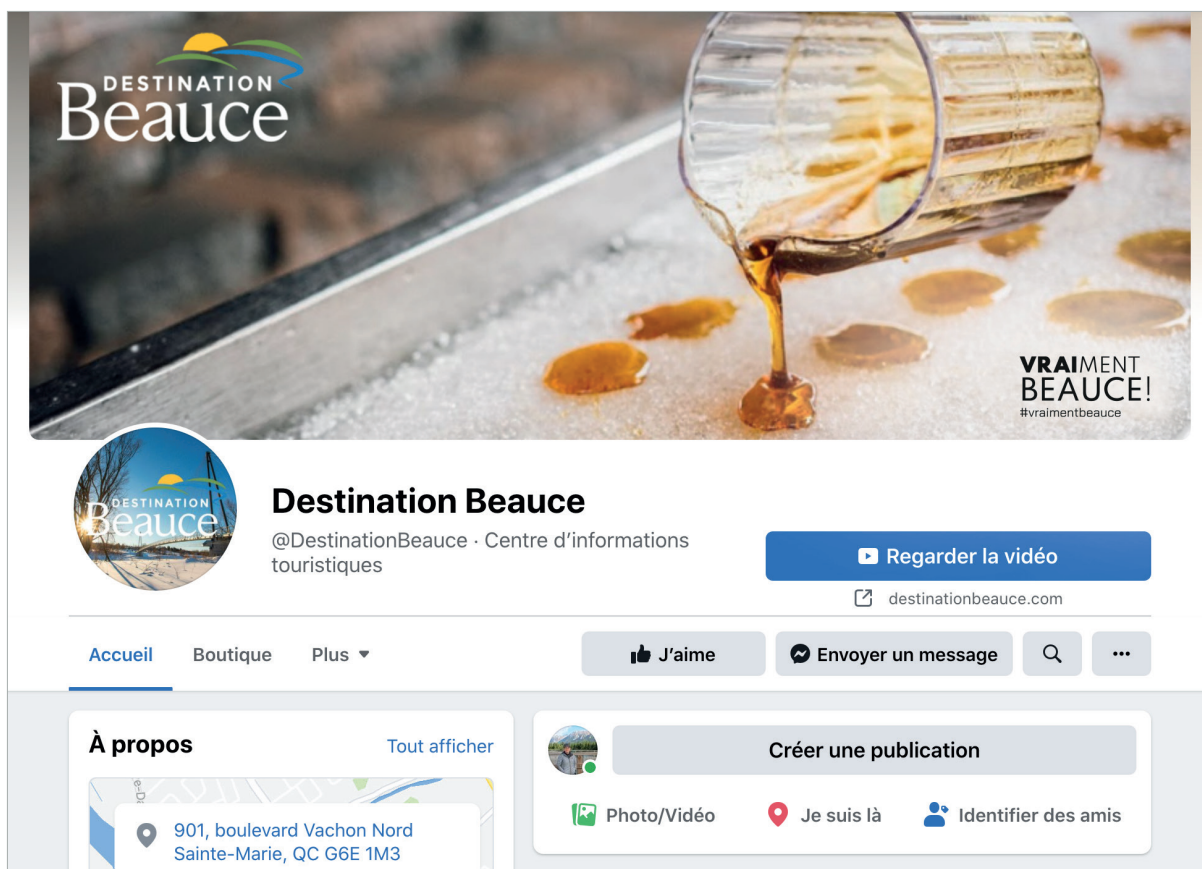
DESTINATION
Beauce

VRAIMENT
BEAUCE!
#vraimentbeauce

DESTINATION
Beauce

Destination Beauce
@DestinationBeauce · Centre d'informations touristiques

Regarder la vidéo
destinationbeauce.com

Accueil Boutique Plus

J'aime
Envoyer un message

À propos
Tout afficher

901, boulevard Vachon Nord
Sainte-Marie, QC G6E 1M3

Créer une publication
Photo/Vidéo
Je suis là
Identifier des amis